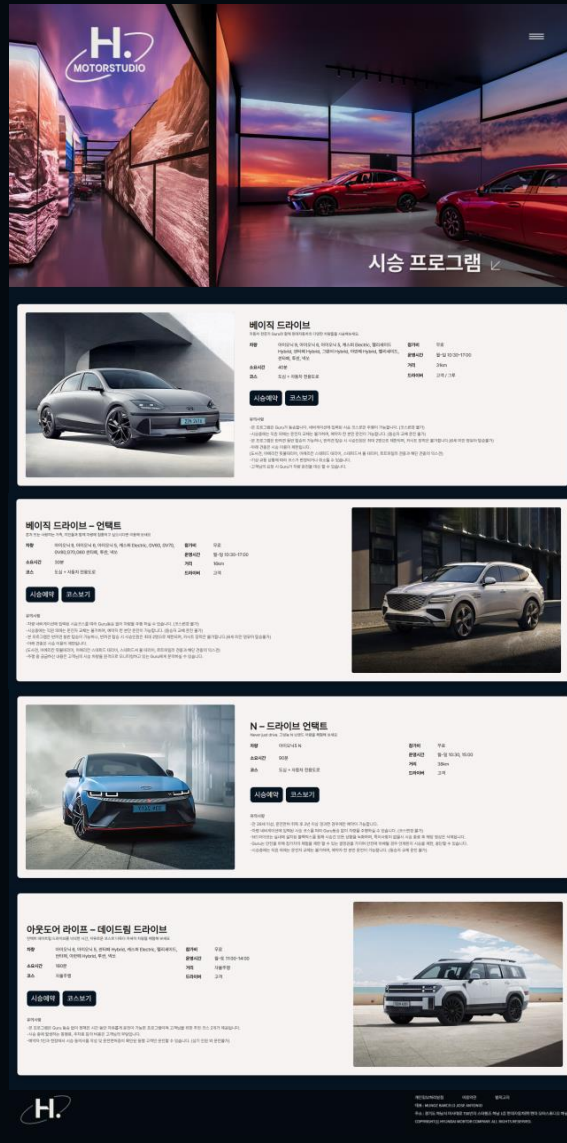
H.
MOTORSTUDIO

시승 프로그램

베이직 드라이브

차종
소요시간 60분
코스 도심 + 자動차 전용도로
참가비 무료
운영시간 월-일 10:30-17:00
거리 24km
드라이버 고객

시승예약 코스보기

베이직 드라이브 – 언택트

차종
소요시간 30분
코스 도심 + 자동차 전용도로
참가비 무료
운영시간 월-일 10:30-17:00
거리 18km
드라이버 고객

시승예약 코스보기

N – 드라이브 언택트

차종
소요시간 90분
코스 도심 + 자동차 전용도로
참가비 무료
운영시간
거리 39km
드라이버 고객

시승예약 코스보기

아웃도어 라이프 – 데이트립 드라이브

차종
소요시간 180분
코스 자율주행
참가비 무료
운영시간 월-일 11:00-14:00
거리 자율주행
드라이버 고객

시승예약 코스보기

H.